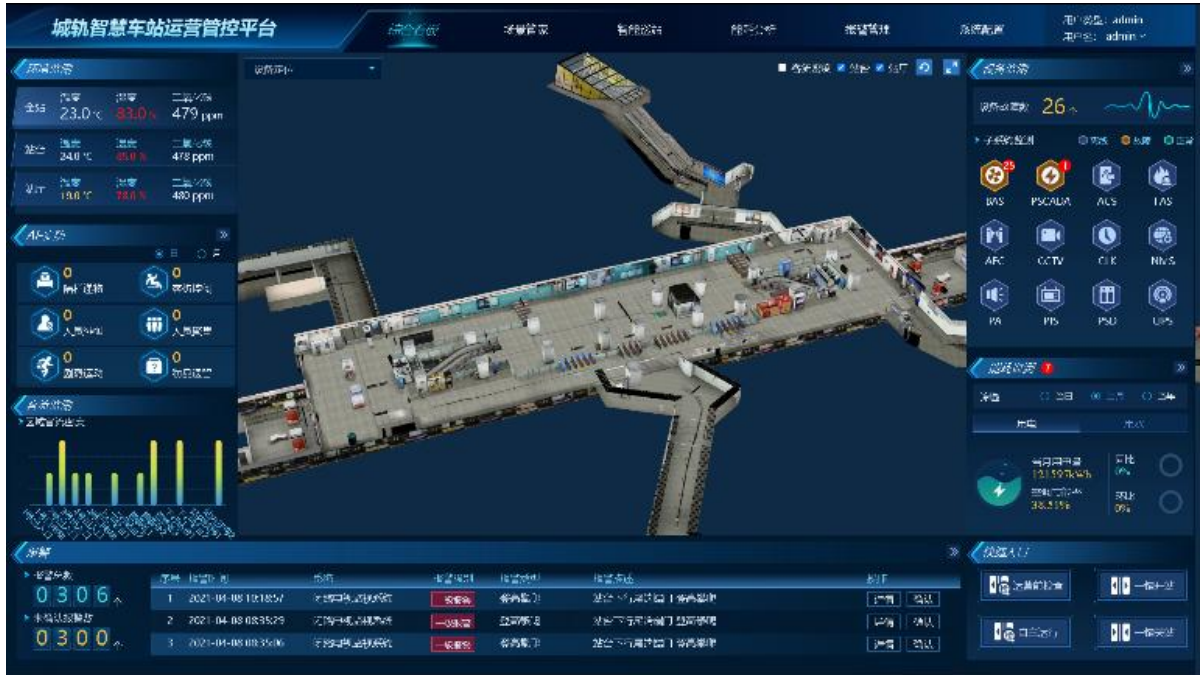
城轨智慧车站运营管控平台

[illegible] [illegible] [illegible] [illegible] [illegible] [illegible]

用户类型：admin
用户名：admin

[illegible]

| 全站 | 温度 23.0℃ | 湿度 33.0% | 二氧化碳 479 ppm |
|---|---|---|---|
| 站台 | 温度 24.0℃ | 湿度 45.0% | 二氧化碳 478 ppm |
| 站厅 | 温度 19.8℃ | 湿度 78.0% | 二氧化碳 480 ppm |

AI识别 »

0 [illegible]
0 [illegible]
0 人员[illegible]
0 人员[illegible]
0 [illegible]
0 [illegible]

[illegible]

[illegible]

26

25 BAS
1 PSCADA
ACS
FAS
AFC
CCTV
CLK
NMS
PA
PIS
PSD
UPS

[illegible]

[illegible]

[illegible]

0306

0300

| 序号 | 报警时间 | 系统 | 报警级别 | 报警类型 | 报警描述 | 操作 |
|---|---|---|---|---|---|---|
| 1 | 2021-04-08 10:18:57 | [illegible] | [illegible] | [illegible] | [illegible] | 详情 确认 |
| 2 | 2021-04-08 08:35:29 | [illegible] | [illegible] | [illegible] | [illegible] | 详情 确认 |
| 3 | 2021-04-08 08:35:06 | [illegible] | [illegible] | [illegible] | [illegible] | 详情 确认 |

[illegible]